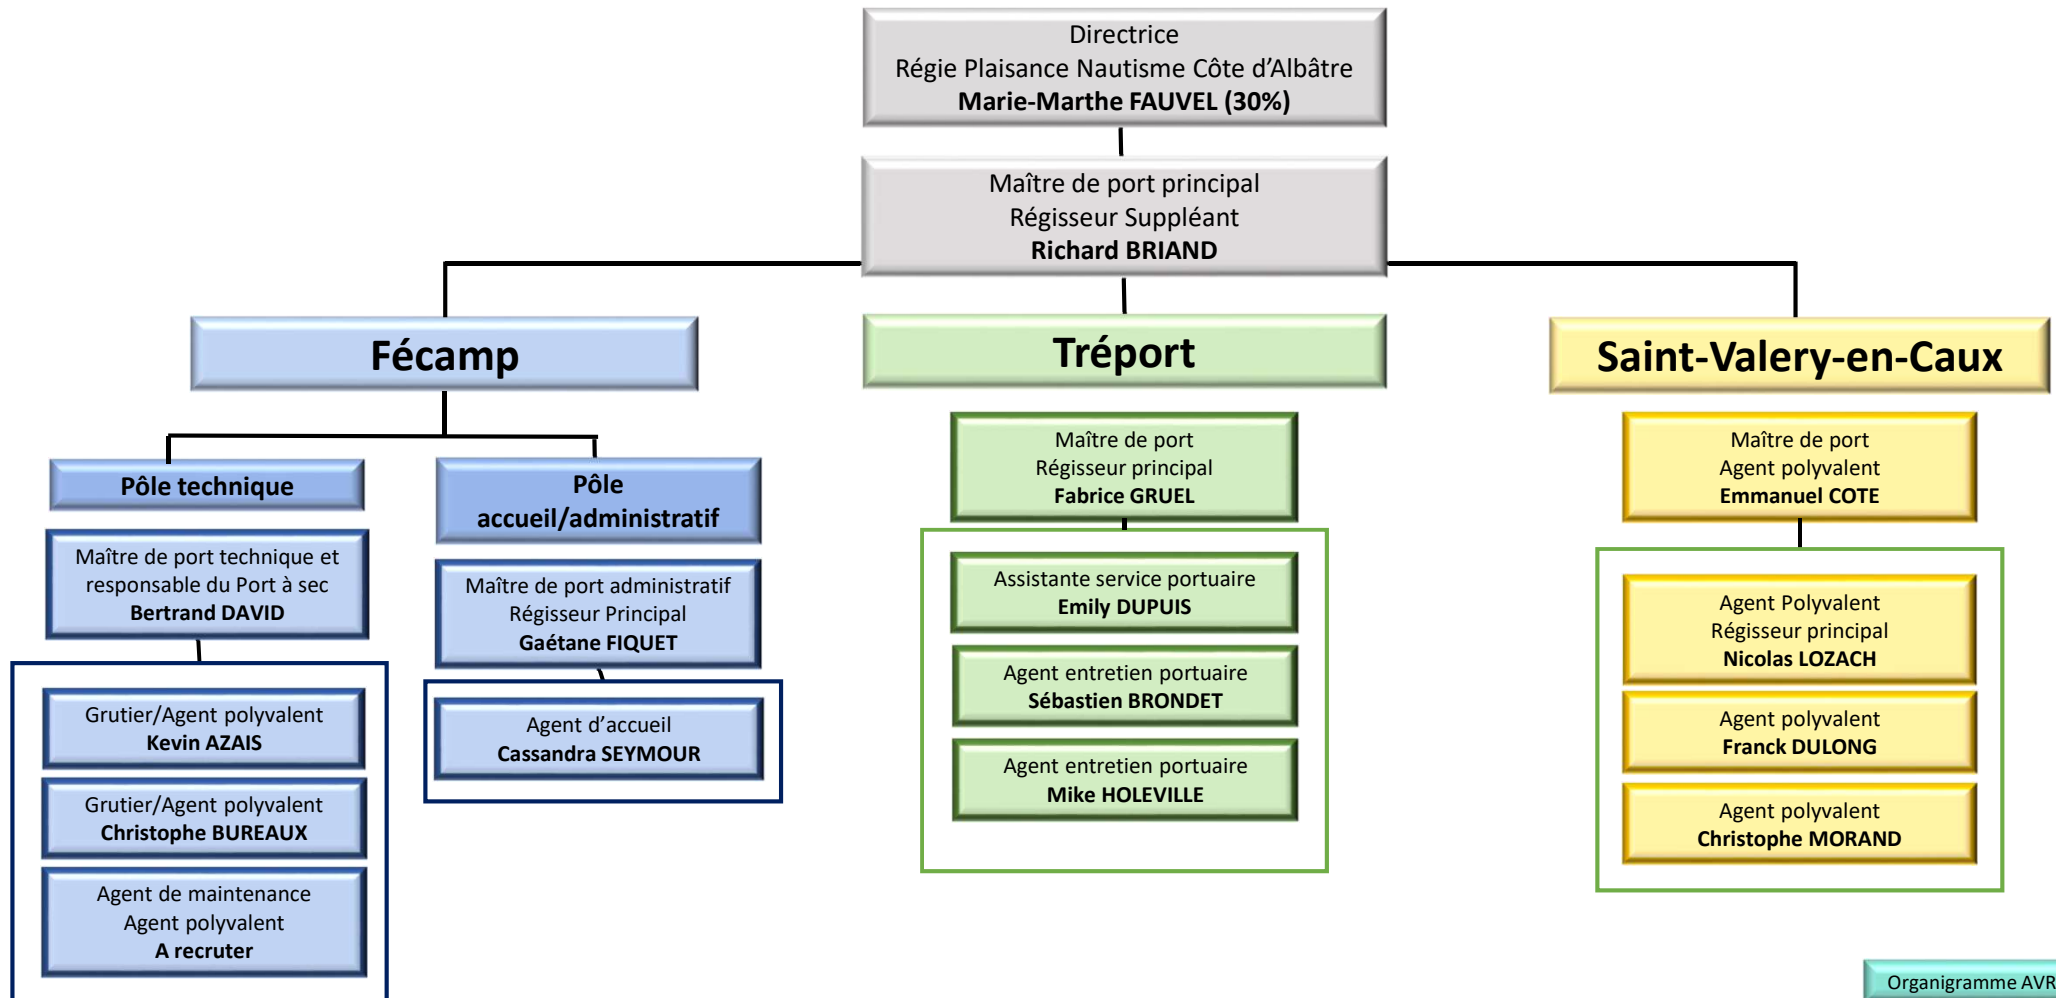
Directrice
Régie Plaisance Nautisme Côte d'Albâtre
**Marie-Marthe FAUVEL (30%)**

Maître de port principal
Régisseur Suppléant
**Richard BRIAND**

**Fécamp**

**Pôle technique**

Maître de port technique et responsable du Port à sec
**Bertrand DAVID**

Grutier/Agent polyvalent
**Kevin AZAIS**

Grutier/Agent polyvalent
**Christophe BUREAUX**

Agent de maintenance
Agent polyvalent
**A recruter**

**Pôle accueil/administratif**

Maître de port administratif
Régisseur Principal
**Gaétane FIQUET**

Agent d'accueil
**Cassandra SEYMOUR**

**Tréport**

Maître de port
Régisseur principal
**Fabrice GRUEL**

Assistante service portuaire
**Emily DUPUIS**

Agent entretien portuaire
**Sébastien BRONDET**

Agent entretien portuaire
**Mike HOLEVILLE**

**Saint-Valery-en-Caux**

Maître de port
Agent polyvalent
**Emmanuel COTE**

Agent Polyvalent
Régisseur principal
**Nicolas LOZACH**

Agent polyvalent
**Franck DULONG**

Agent polyvalent
**Christophe MORAND**

Organigramme AVR